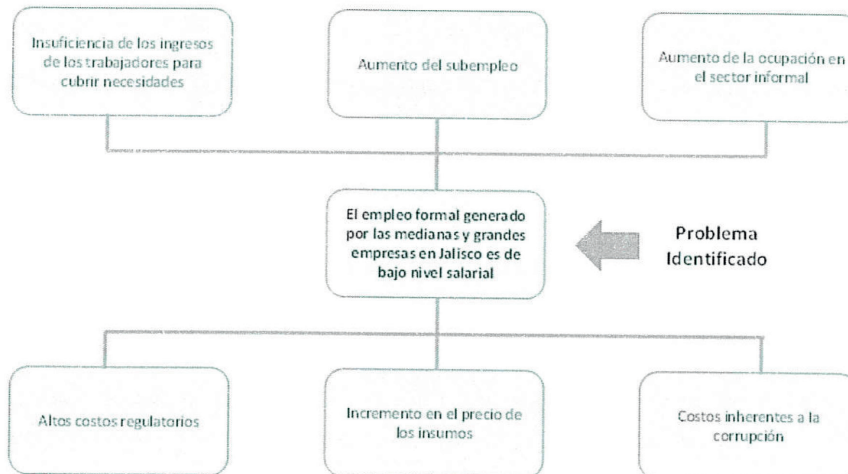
Insuficiencia de los ingresos de los trabajadores para cubrir necesidades

Aumento del subempleo

Aumento de la ocupación en el sector informal

El empleo formal generado por las medianas y grandes empresas en Jalisco es de bajo nivel salarial

Problema Identificado

Altos costos regulatorios

Incremento en el precio de los insumos

Costos inherentes a la corrupción